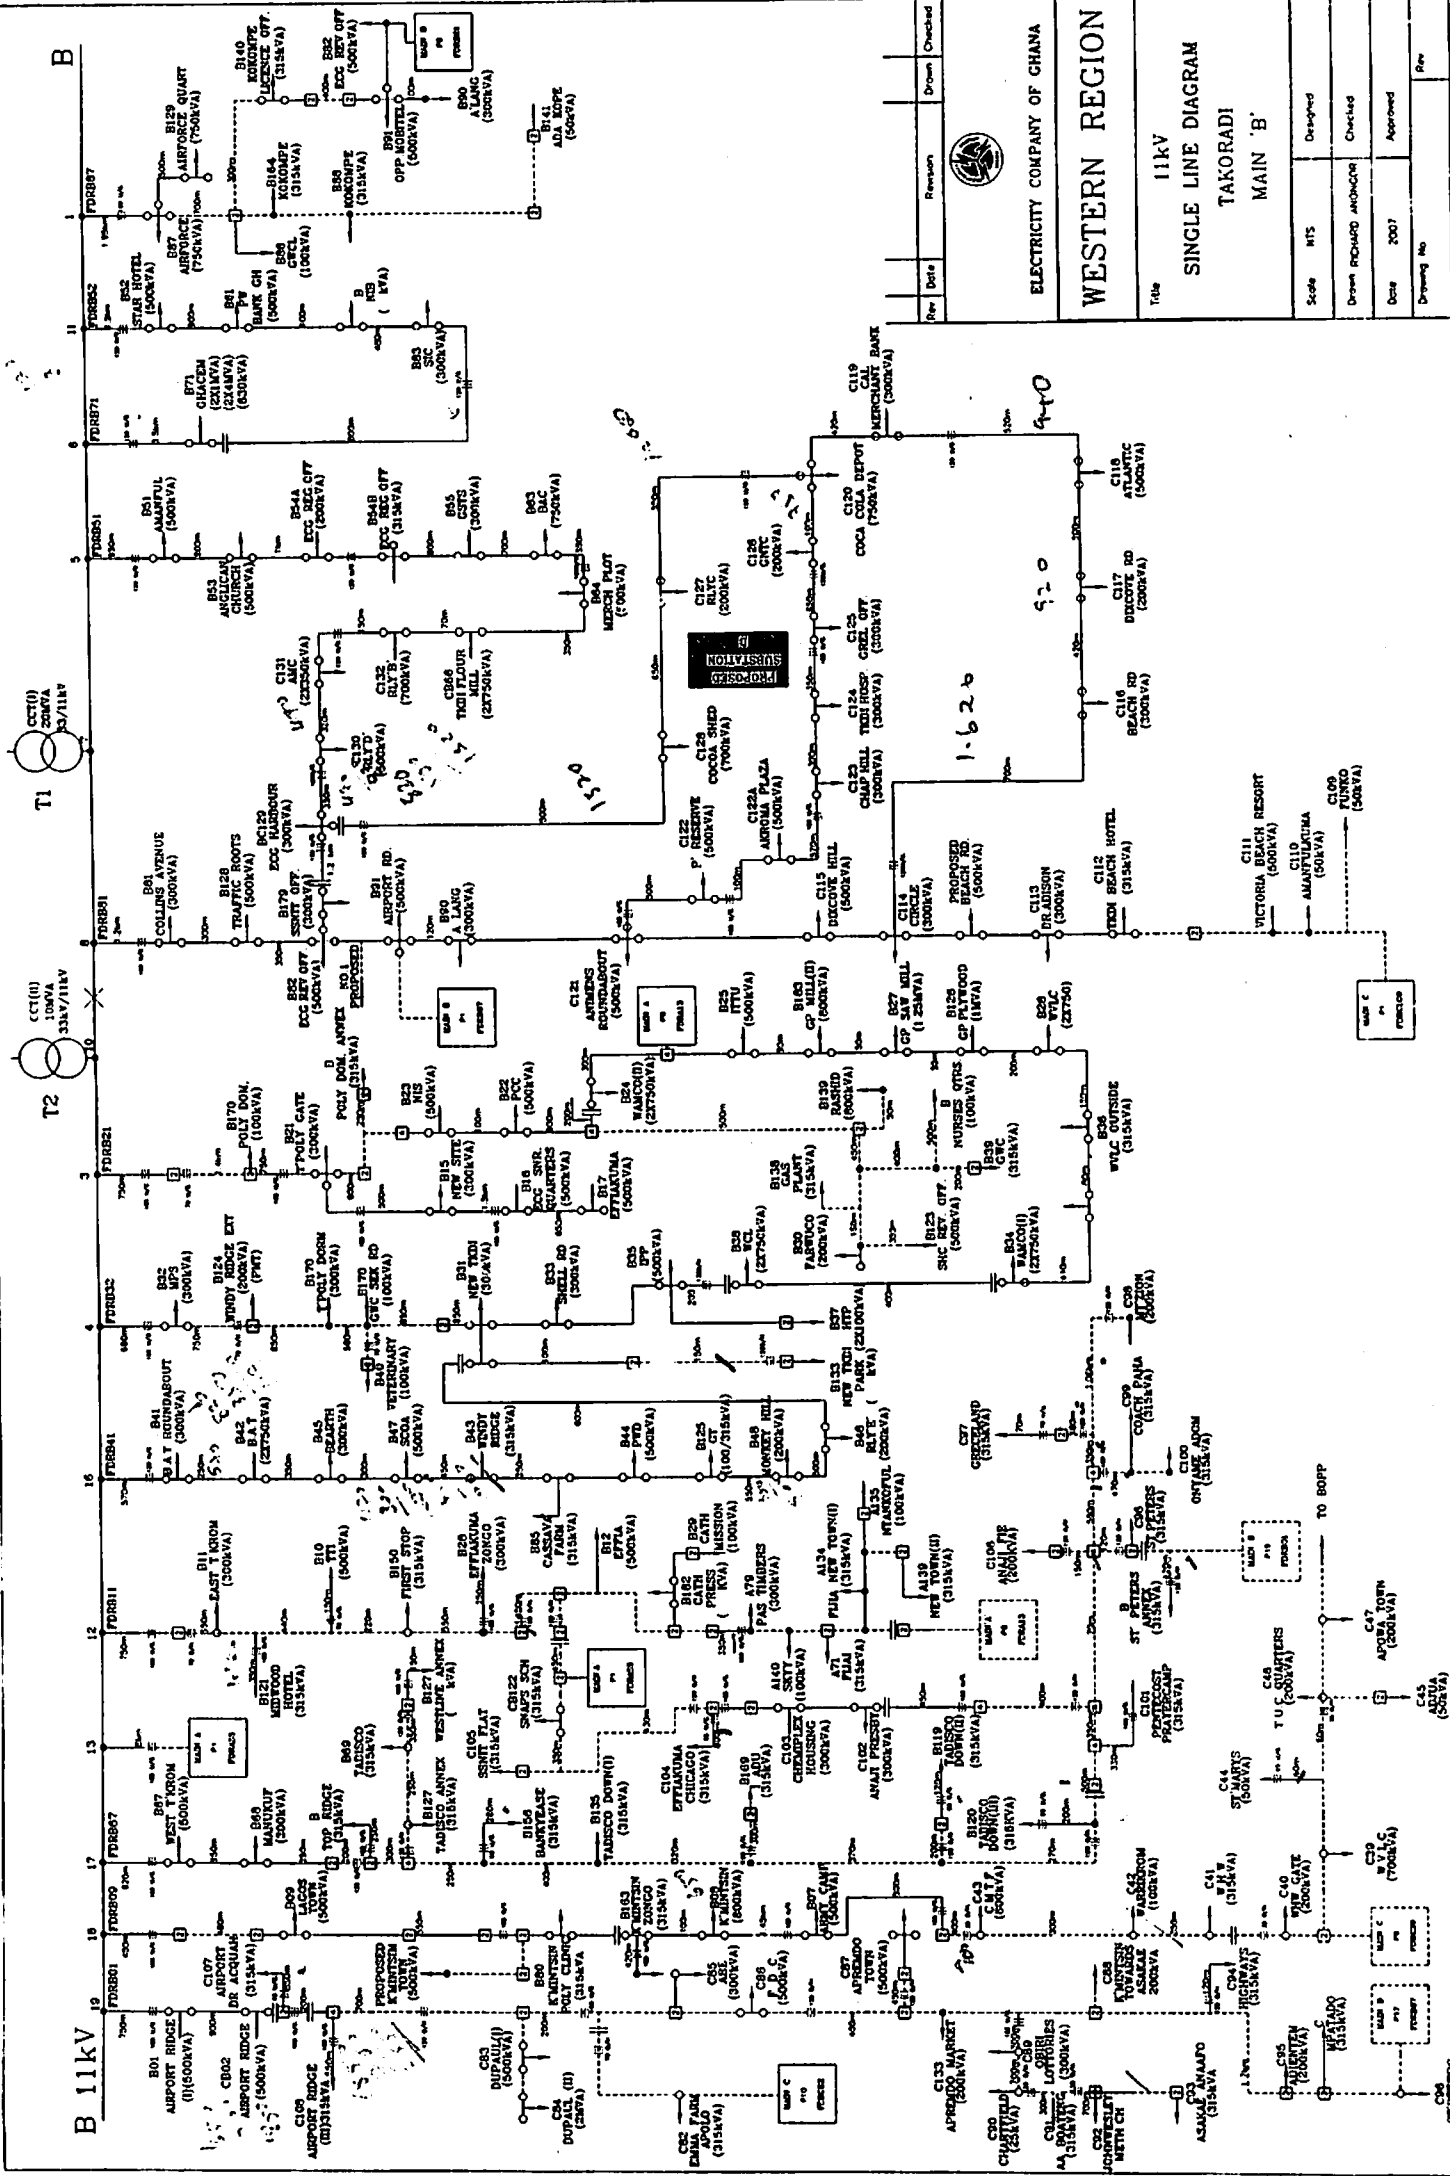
ELECTRICITY COMPANY OF GHANA

WESTERN REGION

Title 11kV SINGLE LINE DIAGRAM TAKORADI MAIN 'B'

| Rev | Date | Revision | Drawn | Checked |
|---|---|---|---|---|

Scale NTS
Drawn RICHARD ANONDOR
Date 2007
Drawing No
Designed
Checked
Approved
Rev

B 11kV

B

T1
CCT(I) 20MVA 33/11kV

T2
CCT(II) 10MVA 33kV/11kV

FDRB01 19
FDRB09 18
FDRB67 17
13
FDRB11 12
FDRB41 16
FDRB32 4
FDRB21 3
FDRB81 8
FDRB51 5
FDRB71 6
FDRB52 11
FDRB87 1

B01 AIRPORT RIDGE (I)(500kVA)
CB02 AIRPORT RIDGE (500kVA)
C106 AIRPORT RIDGE (III)(315kVA)
C107 AIRPORT DR ACQUAH (315kVA)
PROPOSED K'MINTSIN
B80 K'MINTSIN POLY CLINIC (315kVA)
CB3 DUPAUL(I) (500kVA)
CB4 DUPAUL (II) (2kVA)
C82 EMMA FARM APOLO (315kVA)
B09 LAGOS TOWN (500kVA)
B163 K'MINTSIN ZONGO
B07 K'MINTSIN (600kVA)
C85 ASE (300kVA)
C86 F D C (500kVA)
C87 APREMDO TOWN (500kVA)
C43 C M I P (600kVA)
C133 APREMDO MARKET (200kVA)
C90 CHARITIELD (25kVA)
C89 GBRI (315kVA)
C91 OBIRI LOTTORIES (300kVA)
C92 AA BOATENG (315kVA)
C88 K'MINTSIN TOWARDS ASAKAE 200kVA
C93 ASAKAE ANAAFO (315kVA)
C94 METHODIST METH CH
C42 WARRIOMON (100kVA)
C41 W H W (315kVA)
C40 NEW GATE (200kVA)
C39 W V L C (700kVA)
C61 HIGHWAYS (315kVA)
C95 ADIENTEM (200kVA)
C MPATADO (315kVA)
C96
B87 WEST T'KROM (500kVA)
B66 MANUKUF (200kVA)
B TOP RIDGE (315kVA)
B69 TADISCO (315kVA)
B127 TADISCO ANNEX (315kVA)
B127 WESTLINE ANNEX ( kVA)
B121 MIDWOOD HOTEL (500kVA)
B156 BANKYEASE (315kVA)
B135 TADISCO DOWN(I) (315kVA)
C105 SSNIT FLAT (315kVA)
CB122 SNAPS SCH (315kVA)
C104 EFFIAKUMA CHICAGO (315kVA)
B169 ABU (315kVA)
C103 CHEAPFLEX HOUSING (300kVA)
A140 SKTT (100kVA)
C102 ANAJI PRESBY (300kVA)
B119 TADISCO DOWN(II) (315kVA)
B120 TADISCO DOWN(III) (315kVA)
C44 ST MARYS (500kVA)
C46 T U C QUARTERS (200kVA)
C45 ADIUA (200kVA)
C47 APOWA TOWN (200kVA)
C101 PENTECOST PRAYERCAMP (315kVA)
B ST PETERS ANNEX (315kVA)
C96 ST PETERS
C106 ANAJI TE (200kVA)
TO BOPP
B11 EAST T'KROM (300kVA)
B10 TTI (500kVA)
B150 FIRST STOP (315kVA)
B28 EFFIAKUMA ZONGO (300kVA)
B85 CASSAVA FARM (315kVA)
B12 EFFIA (500kVA)
B29 CATH MISSION (100kVA)
B162 CATH PRESS ( KVA)
A79 PAS TIMBERS (300kVA)
A134 FIJIA NEW TOWN(I) (315kVA)
A71 FIJIA (315kVA)
A139 NEW TOWN(II)
A135 NTANKOFUL (100kVA)
B41 B A T ROUNDABOUT (300kVA)
B42 B A T (2X750kVA)
B45 BEARTH (300kVA)
B47 SOCA (500kVA)
B43 WINDY RIDGE (315kVA)
B44 PWD (500kVA)
B125 GT (100/315kVA)
B48 MONKEY HILL (200kVA)
B46 RLY'S ( kVA)
B133 NEW TKDI PARK (2X100kVA)
C97 GREENLAND (315kVA)
C99 COACH PAMA (315kVA)
C100 ONTAME ADOM (315kVA)
C98 AIT TOM (200kVA)
B32 MP3 (500kVA)
B124 WINDY RIDGE EXT (200kVA) (PMT)
B170 POLY DOWN (300kVA)
B170 GHC SEK RD (100kVA)
B40 VETERINARY (100kVA)
B31 NEW TKDI (300kVA)
B33 SHELL RD (300kVA)
B35 SFP (500kVA)
B37 HTP (2X100kVA)
B38 WCL (2X750kVA)
B20 FARWOOD (200kVA)
B138 GAS PLANT (315kVA)
B123 SHC REY OFF (500kVA)
B34 NAWCO(II) (2X750kVA)
B170 POLY DOM. (100kVA)
B21 POLY GATE (300kVA)
D POLY DOM. ANNEX (315kVA)
B15 NEW SITE (300kVA)
B16 ECG SNR. QUARTERS (500kVA)
B17 EFFIAKUMA (500kVA)
B23 NIS (500kVA)
B22 PCC (500kVA)
B24 NAWCO(I) (2X750kVA)
B25 ITTU (500kVA)
B183 GP MILL(II) (500kVA)
B27 GP SAW MILL (1.25MVA)
B125 GP PLYWOOD (1MVA)
B28 WVLC (2X750)
B139 RASHID (800kVA)
B NURSES QTRS (100kVA)
B39 GWC (315kVA)
B36 WVLC OUTSIDE (315kVA)
B01 COLLINS AVENUE (300kVA)
B128 TRAFFIC ROOTS (300kVA)
B179 SSNIT OFF. (300kVA)
BC122 ECG HARBOUR (300kVA)
B82 ECG REV OFF (500kVA)
RD 1 PROPOSED
B91 AIRPORT RD. (500kVA)
B90 A LANG (500kVA)
C121 ANIMENS ROUNDABOUT (500kVA)
C122 P RESERVE (500kVA)
C122A AKROMA PLAZA (500kVA)
C115 DIXCOVE HILL (500kVA)
C114 CIRCLE (300kVA)
PROPOSED BEACH RD. (500kVA)
C113 DR ADISON (300kVA)
C112 TKDI BEACH HOTEL (315kVA)
C111 VICTORIA BEACH RESORT (500kVA)
C110 AMANFULKUMA (50kVA)
C109 FUNKO (50kVA)
C131 AMC (2X500kVA)
C132 RLY'S (700kVA)
C66 TKDI FLOUR MILL (2X750kVA)
C130 RLYD (500kVA)
C129 COCOA SHED (700kVA)
C127 RLTC (200kVA)
PROPOSED SUBSTATION
C126 CMTC (200kVA)
C125 GRID OFF (300kVA)
C124 TKDI HOSP (300kVA)
C123 CHAP HILL (300kVA)
C120 COCA COLA DEPOT (750kVA)
C119 CAL MERCHANT BANK (300kVA)
C118 ATLANTIC (500kVA)
C117 DIXCOTE RD (200kVA)
C116 BEACH RD (300kVA)
D51 AMANFUL (500kVA)
B53 ANGLICAN CHURCH (500kVA)
B54A ECG REG OFF (200kVA)
B54B ECG REG OFF (315kVA)
B55 GPHS (300kVA)
B63 BAC (750kVA)
B64 MERCH PLOT (700kVA)
B71 GHACEM (2X1MVA) (2X4MVA) (630kVA)
B52 STAR HOTEL (500kVA)
B61 PW BANK GH (500kVA)
B NIB ( kVA)
B83 SIC (300kVA)
B87 AIRFORCE (750kVA)
B129 AIRFORCE QUART (750kVA)
B164 KOKOMPE (315kVA)
B86 GPHL (100kVA)
B88 KOKOMPE (315kVA)
B140 KOKOMPE LICENCE OFF. (315kVA)
B82 ECG REV OFF (500kVA)
B91 OPP MOBITEL (500kVA)
B90 A'LANG (300kVA)
B141 ADA KOPE (50kVA)

1.626
920
1320
440